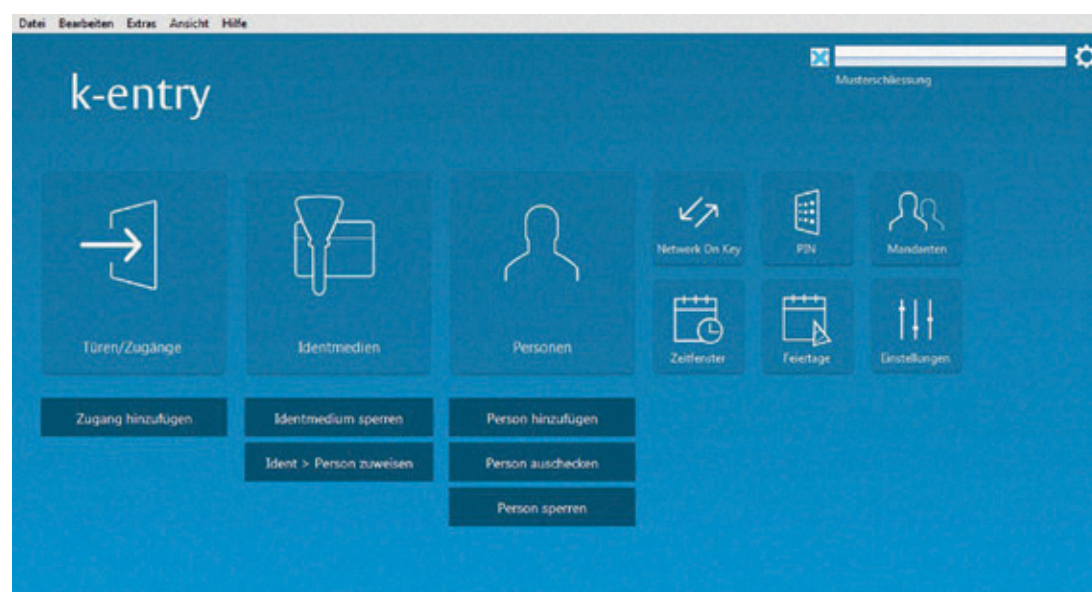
Datei Bearbeiten Extras Ansicht Hilfe

Musterschliessung

k-entry

Türen/Zugänge

Identmedien

Personen

Network On Key

PIN

Mandanten

Zeitfenster

Feiertage

Einstellungen

Zugang hinzufügen

Identmedium sperren

Ident > Person zuweisen

Person hinzufügen

Person auschecken

Person sperren